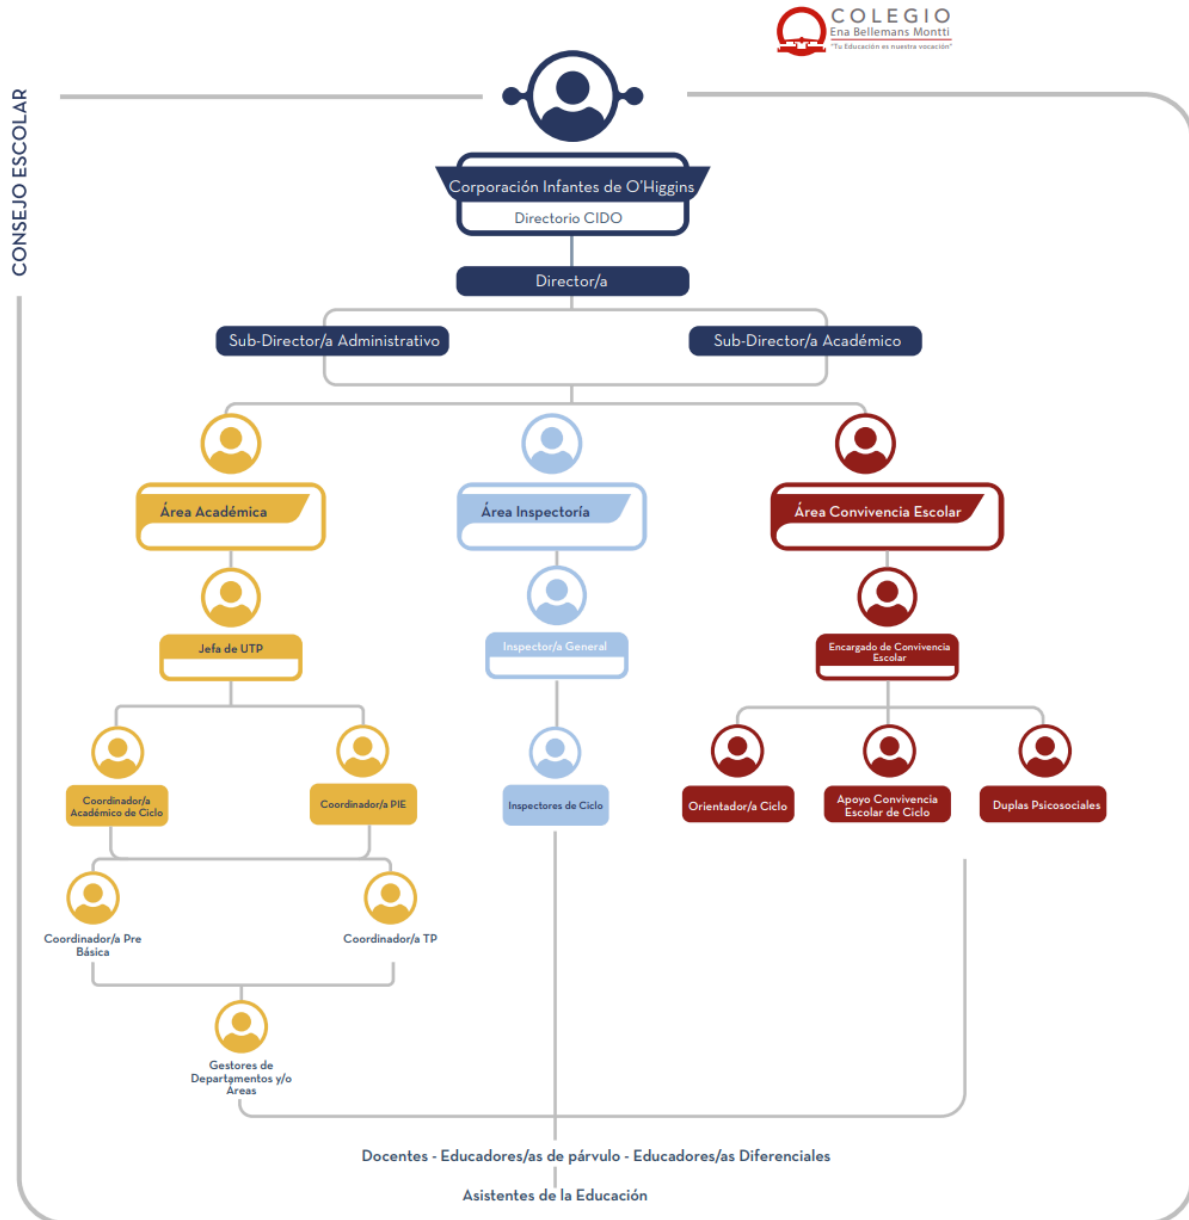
COLEGIO
Ena Bellemans Montti
"Tu Educación es nuestra vocación"

CONSEJO ESCOLAR

Corporación Infantes de O'Higgins
Directorio CIDO

Director/a

Sub-Director/a Administrativo

Sub-Director/a Académico

Área Académica

Área Inspectoría

Área Convivencia Escolar

Jefa de UTP

Inspector/a General

Encargado de Convivencia Escolar

Coordinador/a Académico de Ciclo

Coordinador/a PIE

Inspectores de Ciclo

Orientador/a Ciclo

Apoyo Convivencia Escolar de Ciclo

Duplas Psicosociales

Coordinador/a Pre Básica

Coordinador/a TP

Gestores de Departamentos y/o Áreas

Docentes - Educadores/as de párvulo - Educadores/as Diferenciales

Asistentes de la Educación